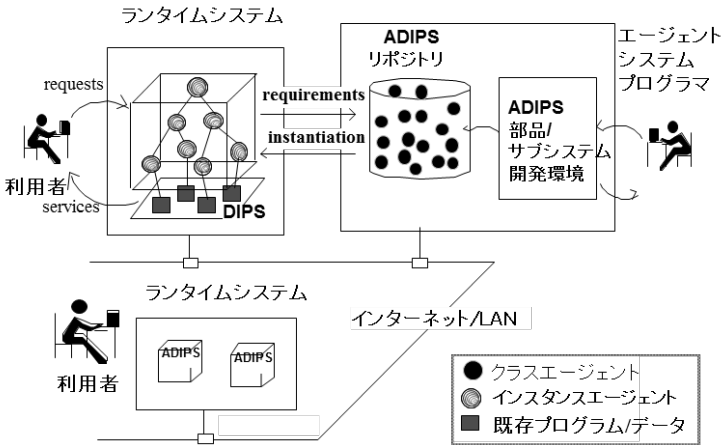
ランタイムシステム

ADIPS
リポジトリ

エージェント
システム
プログラマ

requests

requirements

instantiation

ADIPS
部品/
サブシステム
開発環境

利用者

services

DIPS

ランタイムシステム

インターネット/LAN

ADIPS

ADIPS

利用者

クラスエージェント
インスタンスエージェント
既存プログラム/データ